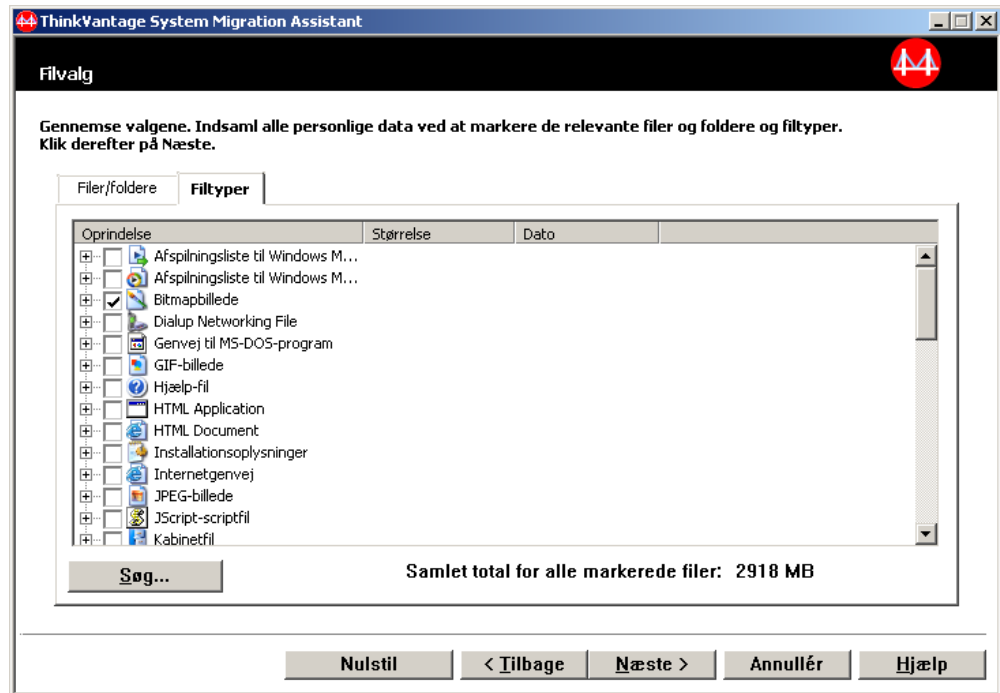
ThinkVantage System Migration Assistant

Filvalg

Gennemse valgene. Indsaml alle personlige data ved at markere de relevante filer og foldere og filtyper. Klik derefter på Næste.

Filer/foldere | Filtyper

| Oprindelse | Størrelse | Dato |
|---|---|---|
| Afspilningsliste til Windows M... | | |
| Afspilningsliste til Windows M... | | |
| Bitmapbillede | | |
| Dialup Networking File | | |
| Genvej til MS-DOS-program | | |
| GIF-billede | | |
| Hjælp-fil | | |
| HTML Application | | |
| HTML Document | | |
| Installationsoplysninger | | |
| Internetgenvej | | |
| JPEG-billede | | |
| JScript-scriptfil | | |
| Kabinetfil | | |

Søg...

Samlet total for alle markerede filer: 2918 MB

Nulstil | < Tilbage | Næste > | Annullér | Hjælp